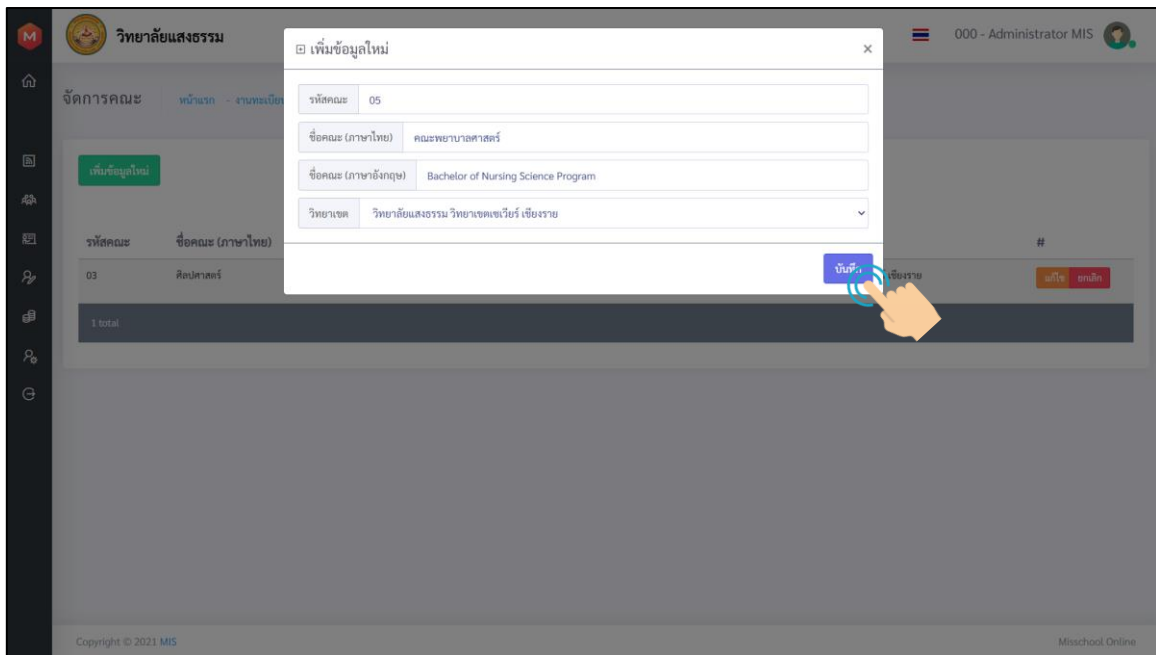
M

วิทยาลัยแสงธรรม

000 - Administrator MIS

จัดการคณะ หน้าแรก - งานทะเบียน

เพิ่มข้อมูลใหม่

| รหัสคณะ | ชื่อคณะ (ภาษาไทย) | | # |
|---|---|---|---|
| 03 | ศิลปศาสตร์ | เชียงราย | แก้ไข ยกเลิก |

1 total

⊞ เพิ่มข้อมูลใหม่ ×

รหัสคณะ 05

ชื่อคณะ (ภาษาไทย) คณะพยาบาลศาสตร์

ชื่อคณะ (ภาษาอังกฤษ) Bachelor of Nursing Science Program

วิทยาเขต วิทยาลัยแสงธรรม วิทยาเขตเซเวียร์ เชียงราย

บันทึก

Copyright © 2021 MIS

Misschool Online